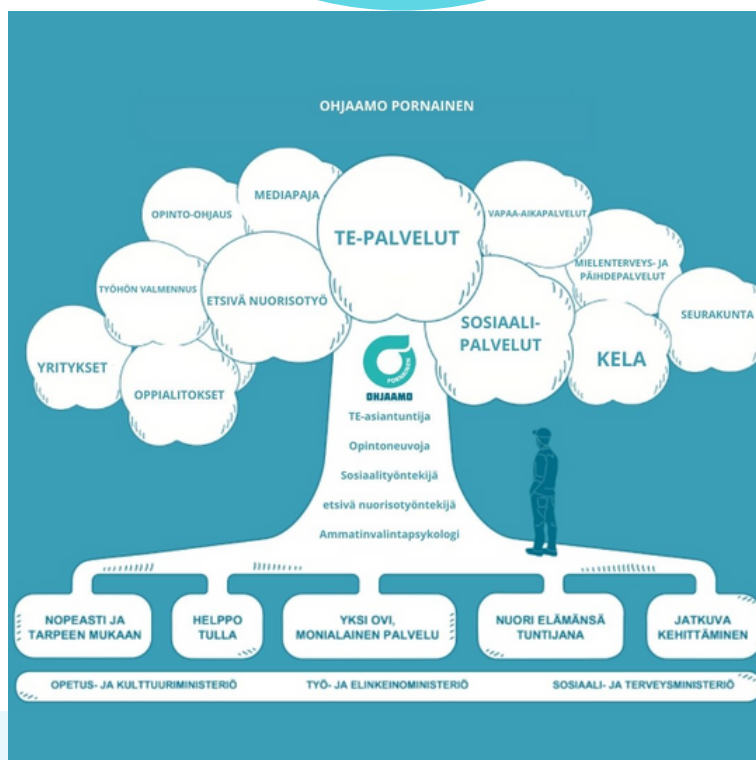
OHJAAMO PORNAINEN

OPINTO-OHJAUS

MEDIAPAJA

TE-PALVELUT

VAPAA-AIKAPALVELUT

MIELENTERVEYS- JA PÄIHDEPALVELUT

TYÖHÖN VALMENNUS

ETSIVÄ NUORISOTYÖ

SOSIAALI-PALVELUT

SEURAKUNTA

YRITYKSET

OPPIALITOKSET

KELA

OHJAAMO

PORNAINEN

TE-asiantuntija

Opintoneuvoja

Sosiaalityöntekijä

etsivä nuorisotyöntekijä

Ammatinvalintapsykologi

NOPEASTI JA TARPEEN MUKAAN

HELPPO TULLA

YKSI OVI, MONIALAINEN PALVELU

NUORI ELÄMÄNSÄ TUNTIJANA

JATKUVA KEHITTÄMINEN

OPETUS- JA KULTTUURIMINISTERIÖ

TYÖ- JA ELINKEINOMINISTERIÖ

SOSIAALI- JA TERVEYSMINISTERIÖ